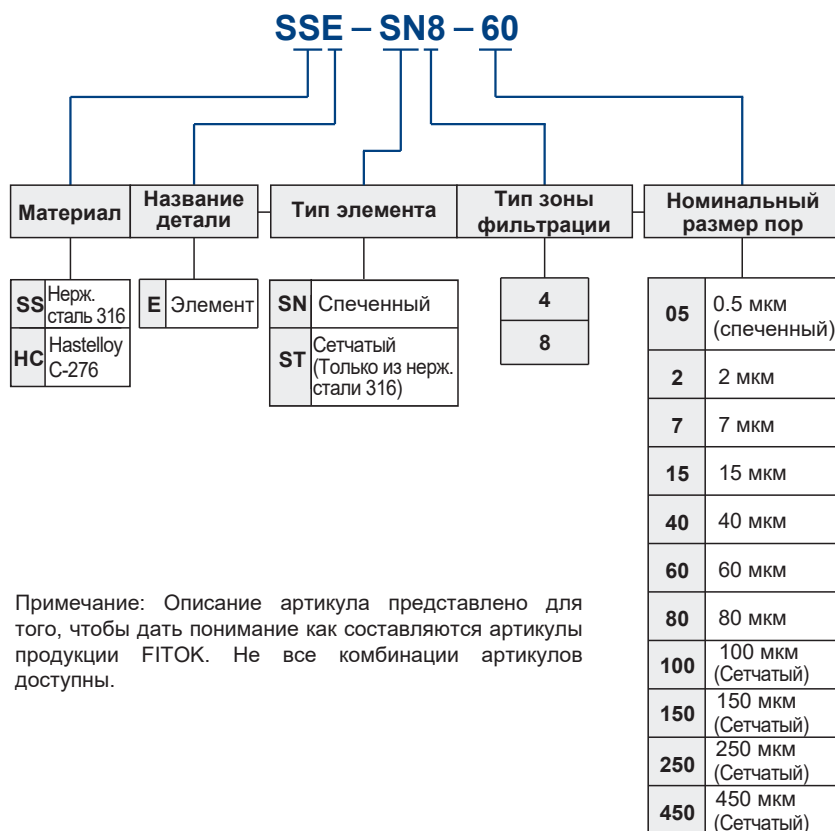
SSE – SN8 – 60

Материал

Название детали

Тип элемента

Тип зоны фильтрации

Номинальный размер пор

| SS | Нерж. сталь 316 |
|---|---|
| HC | Hastelloy C-276 |

| E | Элемент |
|---|---|

| SN | Спеченный |
|---|---|
| ST | Сетчатый (Только из нерж. стали 316) |

| 4 |
|---|
| 8 |

| 05 | 0.5 мкм (спеченный) |
|---|---|
| 2 | 2 мкм |
| 7 | 7 мкм |
| 15 | 15 мкм |
| 40 | 40 мкм |
| 60 | 60 мкм |
| 80 | 80 мкм |
| 100 | 100 мкм (Сетчатый) |
| 150 | 150 мкм (Сетчатый) |
| 250 | 250 мкм (Сетчатый) |
| 450 | 450 мкм (Сетчатый) |

Примечание: Описание артикула представлено для того, чтобы дать понимание как составляются артикулы продукции FITOK. Не все комбинации артикулов доступны.